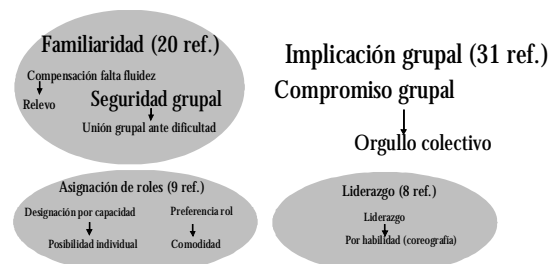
Familiaridad (20 ref.)

Compensación falta fluidez

Relevo

Seguridad grupal

Unión grupal ante dificultad

Implicación grupal (31 ref.)

Compromiso grupal

Orgullo colectivo

Asignación de roles (9 ref.)

Designación por capacidad

Posibilidad individual

Preferencia rol

Comodidad

Liderazgo (8 ref.)

Liderazgo

Por habilidad (coreografía)